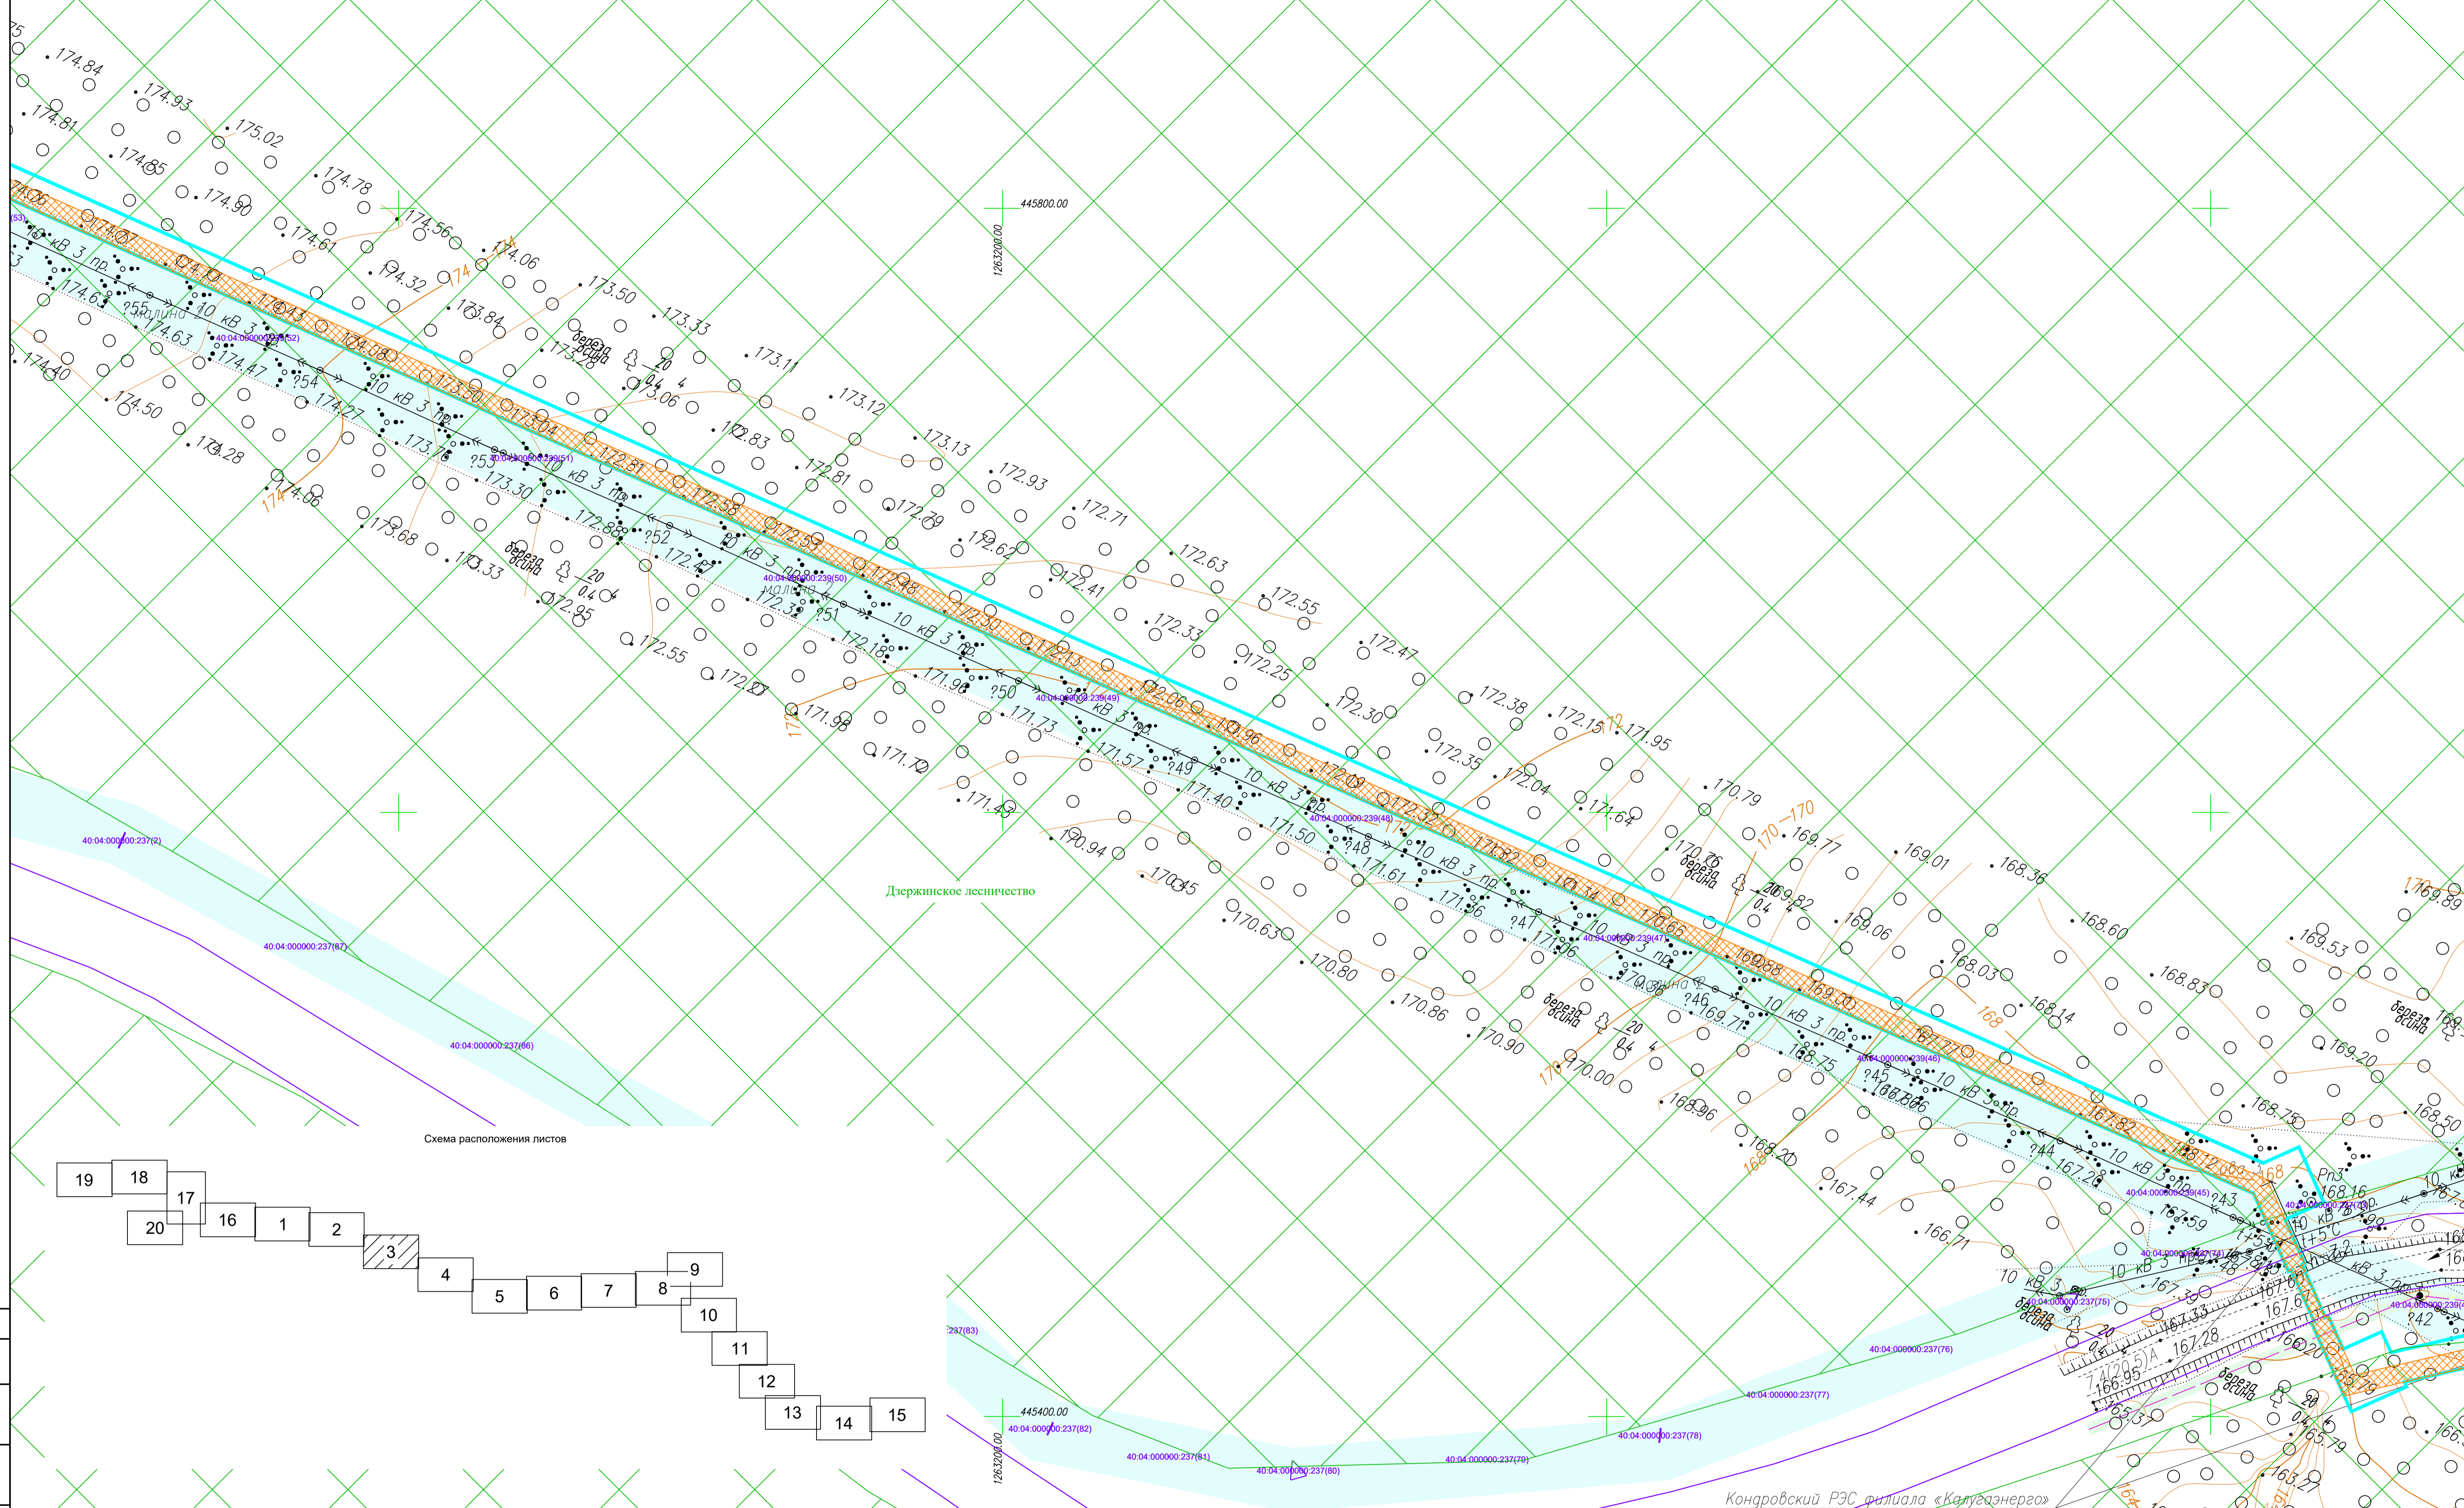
174.84
174.93
174.81
175.02
174.85
174.90
174.78
174.56
174.61
174.06
174.32
173.50
173.84
173.33
173.28
173.11
173.06
173.12
174.63
174.47
174.40
174.50
174.28
174.06
174.27
173.30
173.68
173.33
172.95
172.55
172.83
172.81
173.13
172.93
172.79
172.71
172.62
172.63
172.41
172.55
172.33
172.47
172.25
172.30
172.38
172.35
172.15
171.95
172.04
171.64
170.79
169.77
169.01
168.36
168.60
169.53
168.83
169.20
168.75
168.50
171.98
171.73
171.57
171.40
171.50
171.61
170.94
170.45
170.63
170.80
170.86
170.90
170.00
168.96
168.20
167.44
166.71
169.06
168.03
168.14
169.82
169.71
168.75
167.28
167.59
168.16
167.33
167.28
166.95
165.79
165.27
445800.00
1263200.00
445400.00
1263200.00
10 кВ 3 пр.
10 кВ 3 пр.
10 кВ 3 пр.
10 кВ 3 пр.
10 кВ 3 пр.
10 кВ 3 пр.
10 кВ 3 пр.
10 кВ 3 пр.
10 кВ 3 пр.
10 кВ 3 пр.
береза осина
береза осина
береза осина
береза осина
береза осина
береза осина
малина
малина
малина
20/0.4 4
?55
?54
?53
?52
?51
?50
?49
?48
?47
?46
?45
?44
?43
?42
40:04:000000:239(52)
40:04:000000:239(51)
40:04:000000:239(50)
40:04:000000:239(49)
40:04:000000:239(48)
40:04:000000:239(47)
40:04:000000:239(46)
40:04:000000:239(45)
40:04:000000:237(2)
40:04:000000:237(87)
40:04:000000:237(86)
40:04:000000:237(83)
40:04:000000:237(82)
40:04:000000:237(81)
40:04:000000:237(80)
40:04:000000:237(79)
40:04:000000:237(78)
40:04:000000:237(77)
40:04:000000:237(76)
40:04:000000:237(75)
40:04:000000:237(74)
Дзержинское лесничество
Рп3
174
172
170
170—170
168
Схема расположения листов
19 18 17 20 16 1 2 3 4 5 6 7 8 9 10 11 12 13 14 15
Кондровский РЭС филиала «Калугаэнерго»